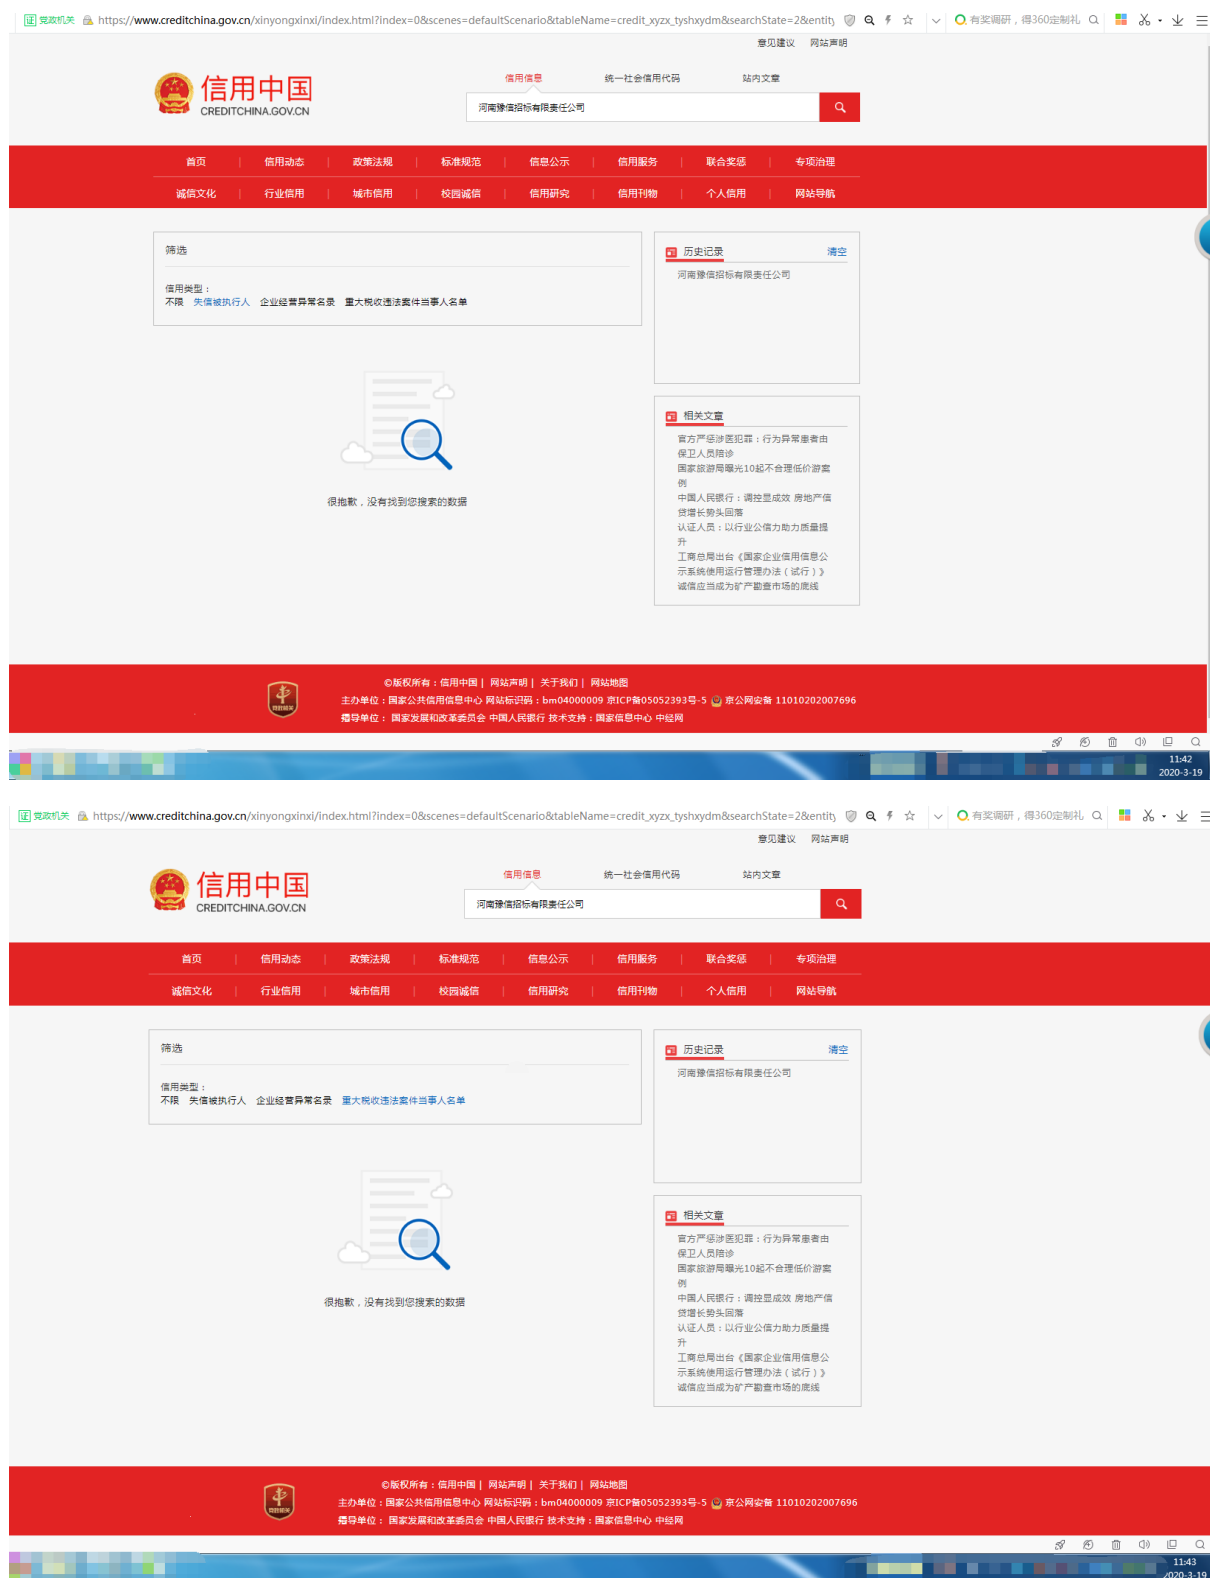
党政机关 https://www.creditchina.gov.cn/xinyongxinxi/index.html?index=0&scenes=defaultScenario&tableName=credit_xyzx_tyshxydm&searchState=2&entity

有奖调研，得360定制礼

意见建议 网站声明

信用中国
CREDITCHINA.GOV.CN

信用信息 统一社会信用代码 站内文章

河南豫信招标有限责任公司

首页 | 信用动态 | 政策法规 | 标准规范 | 信息公示 | 信用服务 | 联合奖惩 | 专项治理

诚信文化 | 行业信用 | 城市信用 | 校园诚信 | 信用研究 | 信用刊物 | 个人信用 | 网站导航

筛选

信用类型：
不限 失信被执行人 企业经营异常名录 重大税收违法案件当事人名单

很抱歉，没有找到您搜索的数据

历史记录 清空
河南豫信招标有限责任公司

相关文章
官方严惩涉医犯罪：行为异常患者由保卫人员陪诊
国家旅游局曝光10起不合理低价游案例
中国人民银行：调控显成效 房地产信贷增长势头回落
认证人员：以行业公信力助力质量提升
工商总局出台《国家企业信用信息公示系统使用运行管理办法（试行）》
诚信应当成为矿产勘查市场的底线

©版权所有：信用中国 | 网站声明 | 关于我们 | 网站地图
主办单位：国家公共信用信息中心 网站标识码：bm04000009 京ICP备05052393号-5 京公网安备 11010202007696
指导单位：国家发展和改革委员会 中国人民银行 技术支持：国家信息中心 中经网

党政机关

11:42
2020-3-19

党政机关 https://www.creditchina.gov.cn/xinyongxinxi/index.html?index=0&scenes=defaultScenario&tableName=credit_xyzx_tyshxydm&searchState=2&entity

有奖调研，得360定制礼

意见建议 网站声明

信用中国
CREDITCHINA.GOV.CN

信用信息 统一社会信用代码 站内文章

河南豫信招标有限责任公司

首页 | 信用动态 | 政策法规 | 标准规范 | 信息公示 | 信用服务 | 联合奖惩 | 专项治理

诚信文化 | 行业信用 | 城市信用 | 校园诚信 | 信用研究 | 信用刊物 | 个人信用 | 网站导航

筛选

信用类型：
不限 失信被执行人 企业经营异常名录 重大税收违法案件当事人名单

很抱歉，没有找到您搜索的数据

历史记录 清空
河南豫信招标有限责任公司

相关文章
官方严惩涉医犯罪：行为异常患者由保卫人员陪诊
国家旅游局曝光10起不合理低价游案例
中国人民银行：调控显成效 房地产信贷增长势头回落
认证人员：以行业公信力助力质量提升
工商总局出台《国家企业信用信息公示系统使用运行管理办法（试行）》
诚信应当成为矿产勘查市场的底线

©版权所有：信用中国 | 网站声明 | 关于我们 | 网站地图
主办单位：国家公共信用信息中心 网站标识码：bm04000009 京ICP备05052393号-5 京公网安备 11010202007696
指导单位：国家发展和改革委员会 中国人民银行 技术支持：国家信息中心 中经网

党政机关

11:43
2020-3-19